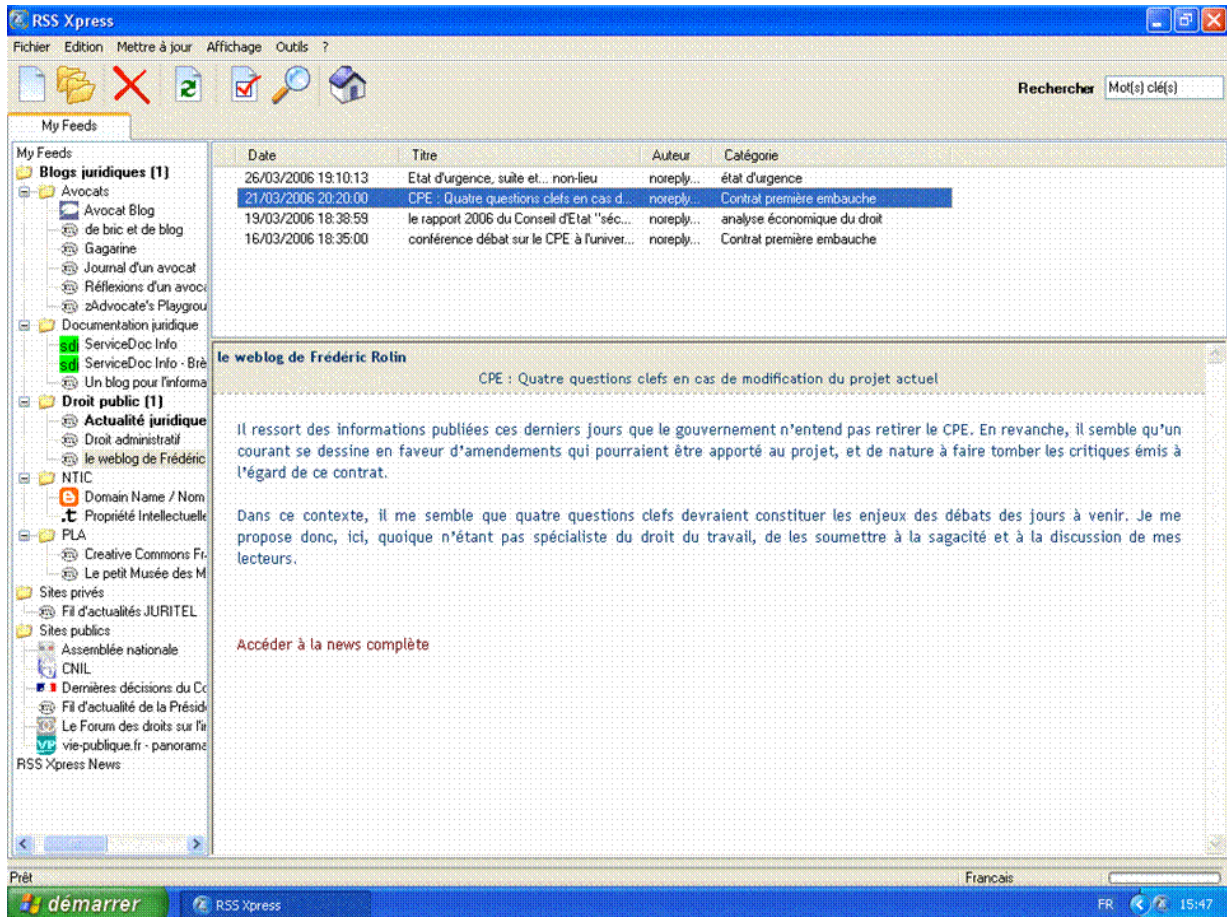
RSS Xpress

Fichier Edition Mettre à jour Affichage Outils ?

Rechercher Mot(s) clé(s)

My Feeds

My Feeds
Blogs juridiques (1)
Avocats
Avocat Blog
de bric et de blog
Gagarine
Journal d'un avocat
Réflexions d'un avoca
zAdvocate's Playgrou
Documentation juridique
ServiceDoc Info
ServiceDoc Info - Brè
Un blog pour l'informa
Droit public (1)
Actualité juridique
Droit administratif
le weblog de Frédéric
NTIC
Domain Name / Nom
Propriété Intellectuelle
PLA
Creative Commons Fr
Le petit Musée des M
Sites privés
Fil d'actualités JURITEL
Sites publics
Assemblée nationale
CNIL
Dernières décisions du Co
Fil d'actualité de la Préside
Le Forum des droits sur l'ir
vie-publique.fr - panorama
RSS Xpress News

| Date | Titre | Auteur | Catégorie |
|---|---|---|---|
| 26/03/2006 19:10:13 | Etat d'urgence, suite et... non-lieu | noreply... | état d'urgence |
| 21/03/2006 20:20:00 | CPE : Quatre questions clefs en cas d... | noreply... | Contrat première embauche |
| 19/03/2006 18:38:59 | le rapport 2006 du Conseil d'Etat "séc... | noreply... | analyse économique du droit |
| 16/03/2006 18:35:00 | conférence débat sur le CPE à l'univer... | noreply... | Contrat première embauche |

le weblog de Frédéric Rolin
CPE : Quatre questions clefs en cas de modification du projet actuel

Il ressort des informations publiées ces derniers jours que le gouvernement n'entend pas retirer le CPE. En revanche, il semble qu'un courant se dessine en faveur d'amendements qui pourraient être apporté au projet, et de nature à faire tomber les critiques émis à l'égard de ce contrat.

Dans ce contexte, il me semble que quatre questions clefs devraient constituer les enjeux des débats des jours à venir. Je me propose donc, ici, quoique n'étant pas spécialiste du droit du travail, de les soumettre à la sagacité et à la discussion de mes lecteurs.

Accéder à la news complète

Prêt
Francais

démarrer
RSS Xpress
FR 15:47